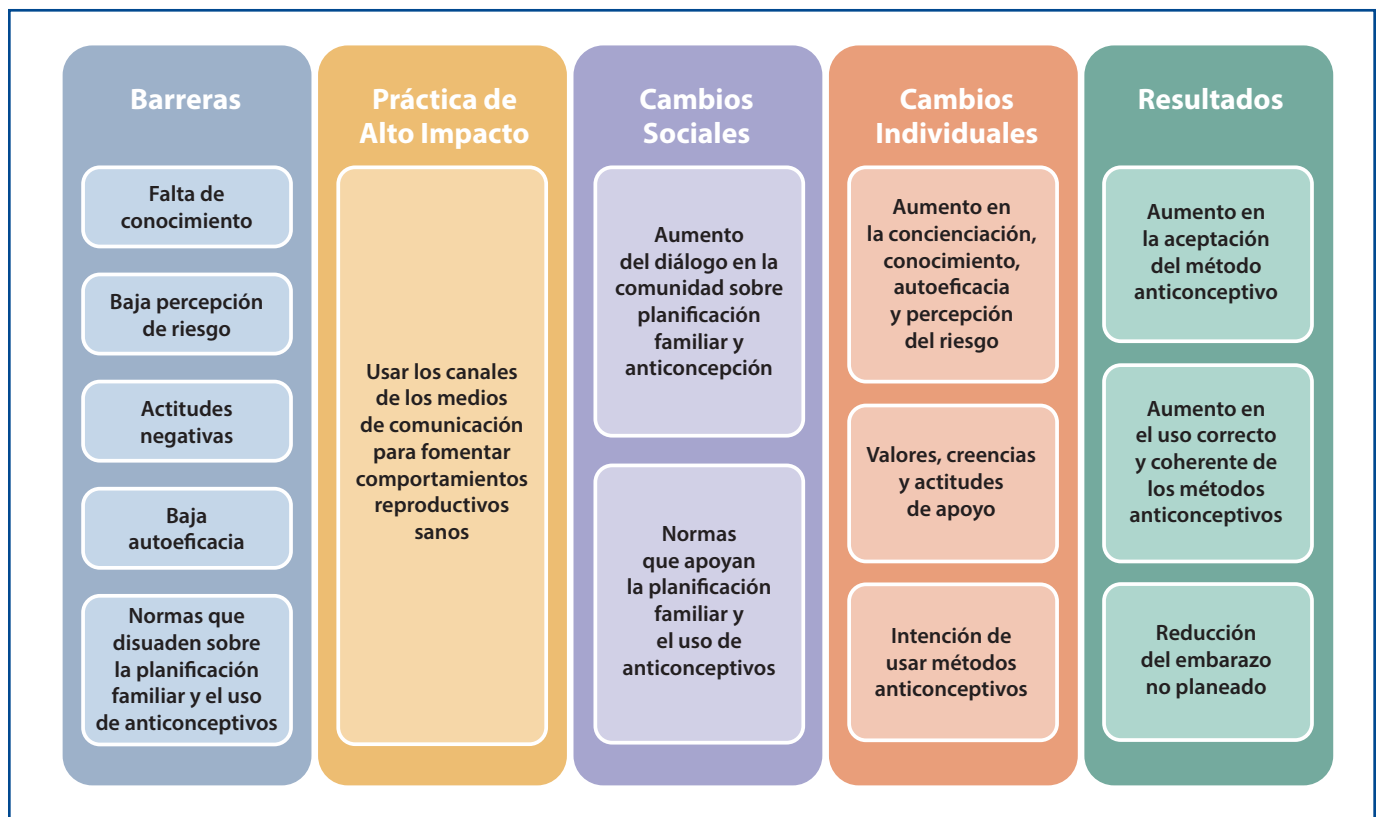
Barreras

Falta de conocimiento

Baja percepción de riesgo

Actitudes negativas

Baja autoeficacia

Normas que disuaden sobre la planificación familiar y el uso de anticonceptivos

Práctica de Alto Impacto

Usar los canales de los medios de comunicación para fomentar comportamientos reproductivos sanos

Cambios Sociales

Aumento del diálogo en la comunidad sobre planificación familiar y anticoncepción

Normas que apoyan la planificación familiar y el uso de anticonceptivos

Cambios Individuales

Aumento en la concienciación, conocimiento, autoeficacia y percepción del riesgo

Valores, creencias y actitudes de apoyo

Intención de usar métodos anticonceptivos

Resultados

Aumento en la aceptación del método anticonceptivo

Aumento en el uso correcto y coherente de los métodos anticonceptivos

Reducción del embarazo no planeado